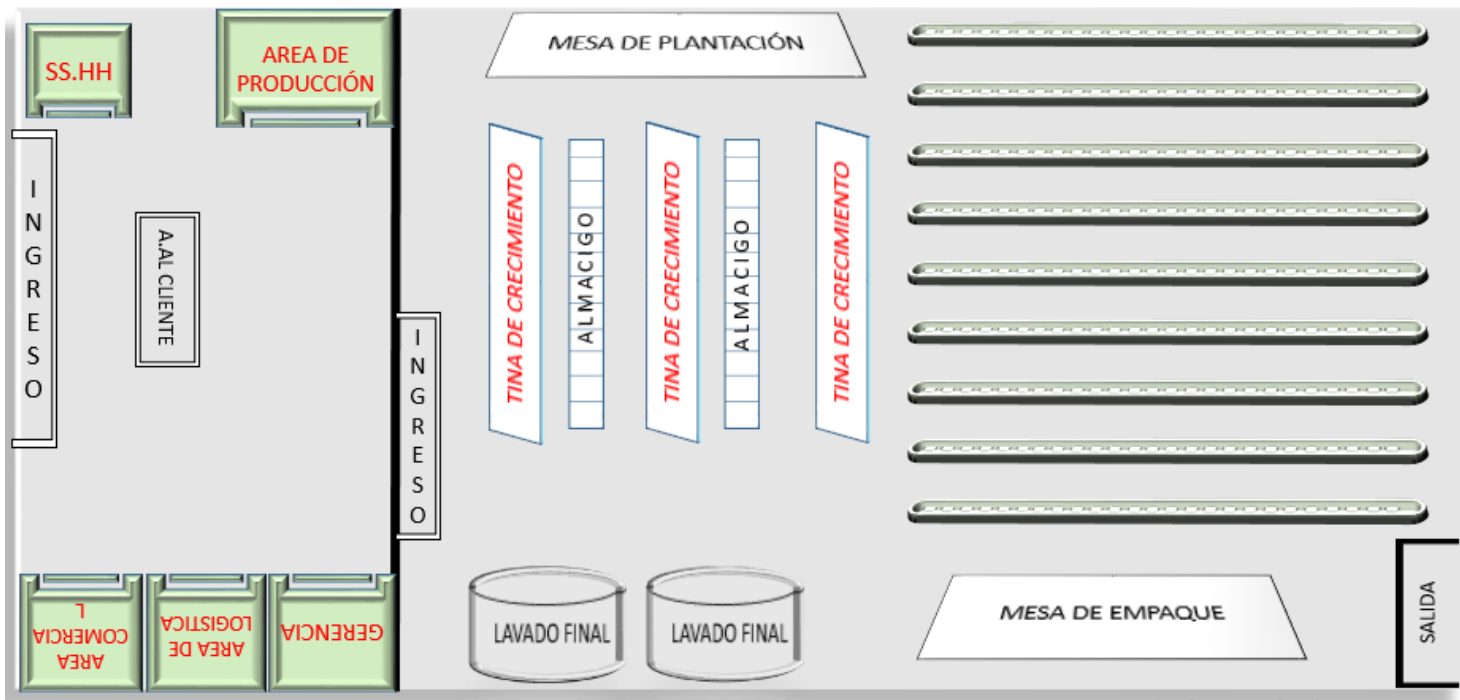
SS.HH

AREA DE PRODUCCIÓN

INGRESO

A.AL CLIENTE

INGRESO

MESA DE PLANTACIÓN

TINA DE CRECIMIENTO

ALMACIGO

TINA DE CRECIMIENTO

ALMACIGO

TINA DE CRECIMIENTO

AREA COMERCIAL

AREA DE LOGISTICA

GERENCIA

LAVADO FINAL

LAVADO FINAL

MESA DE EMPAQUE

SALIDA